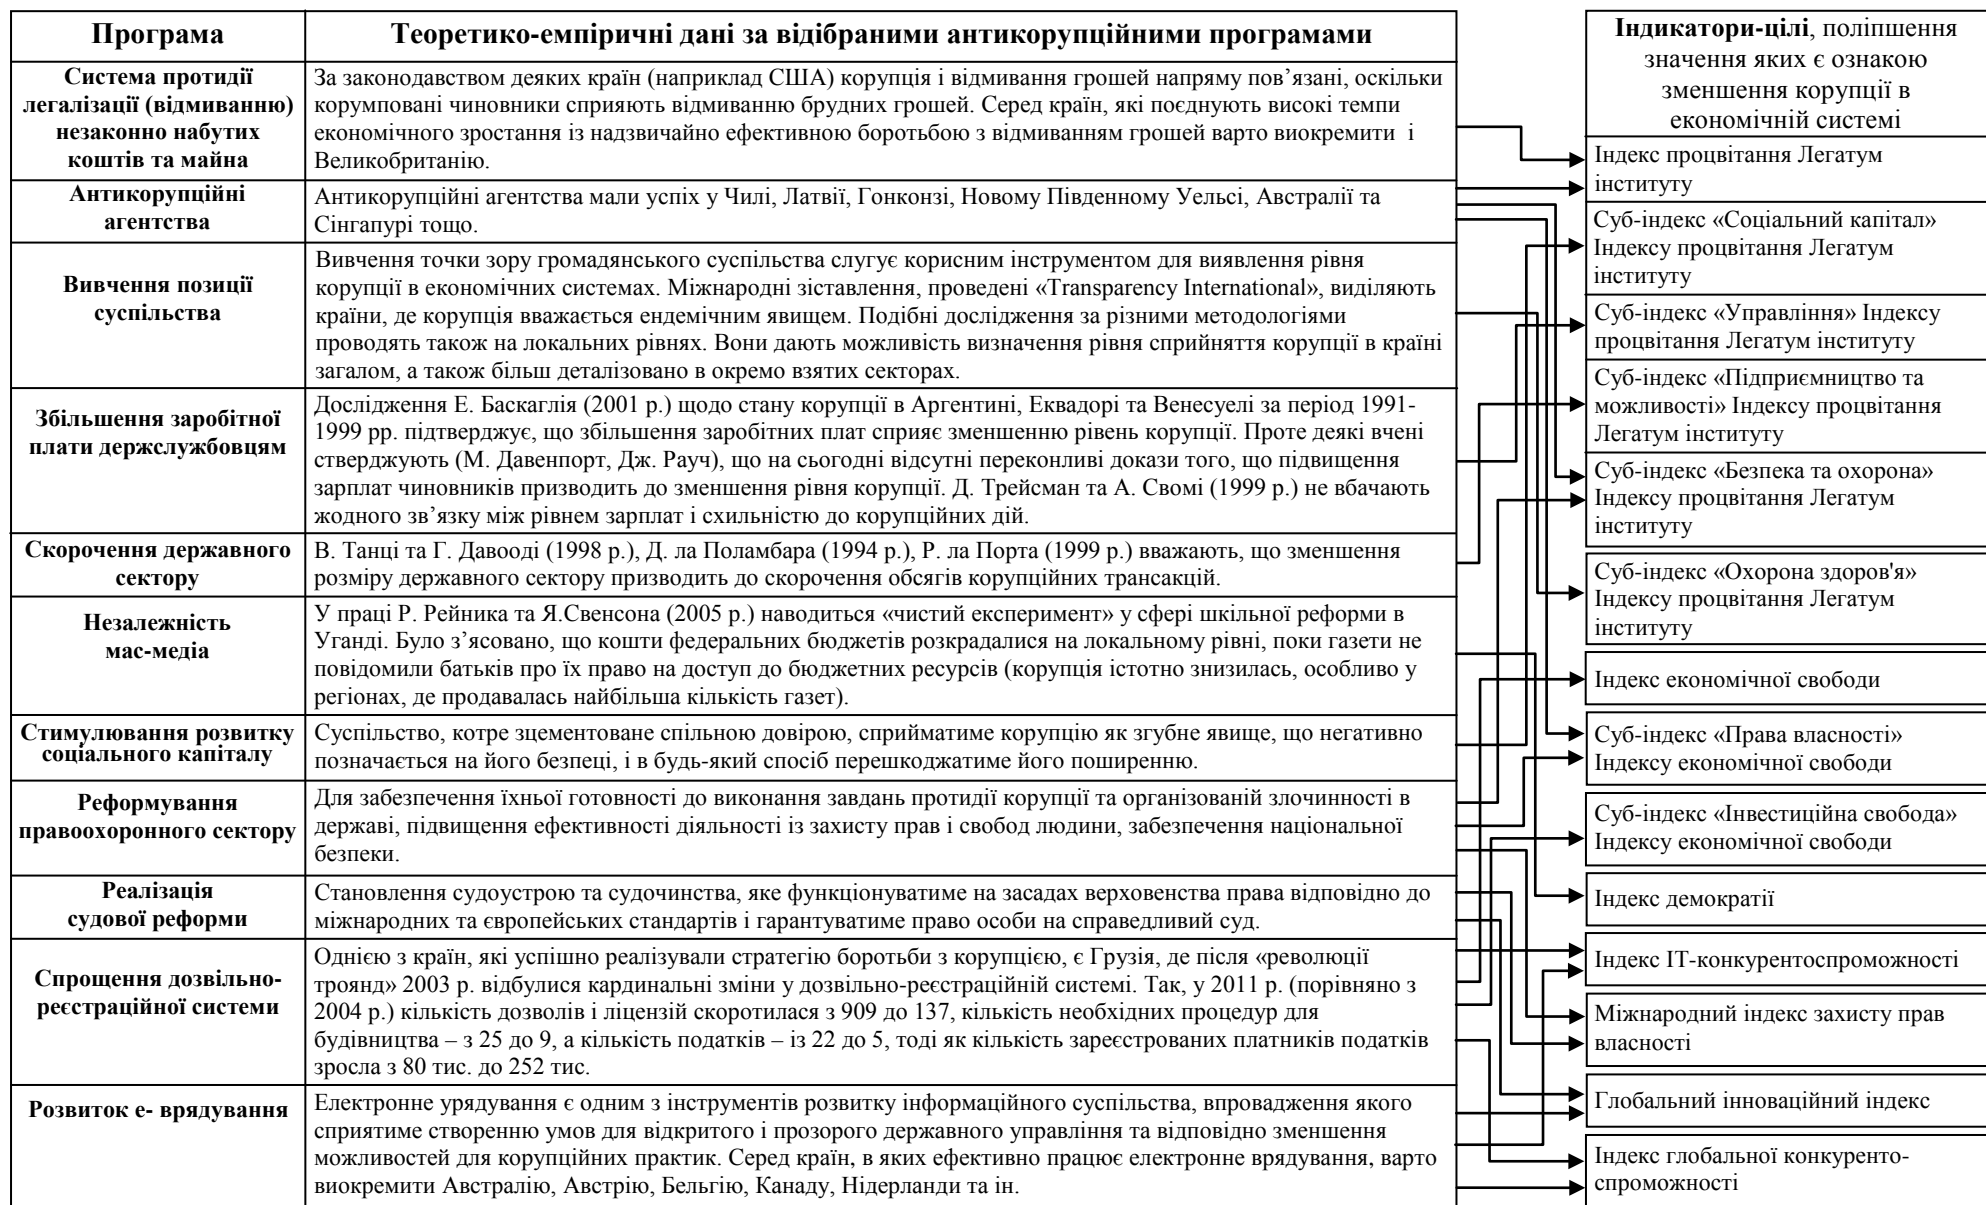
| Програма | Теоретико-емпіричні дані за відібраними антикорупційними програмами |
|---|---|
| Система протидії легалізації (відмиванню) незаконно набутих коштів та майна | За законодавством деяких країн (наприклад США) корупція і відмивання грошей напряму пов'язані, оскільки корумповані чиновники сприяють відмиванню брудних грошей. Серед країн, які поєднують високі темпи економічного зростання із надзвичайно ефективною боротьбою з відмиванням грошей варто виокремити і Великобританію. |
| Антикорупційні агентства | Антикорупційні агентства мали успіх у Чилі, Латвії, Гонконзі, Новому Південному Уельсі, Австралії та Сінгапурі тощо. |
| Вивчення позиції суспільства | Вивчення точки зору громадянського суспільства слугує корисним інструментом для виявлення рівня корупції в економічних системах. Міжнародні зіставлення, проведені «Transparency International», виділяють країни, де корупція вважається ендемічним явищем. Подібні дослідження за різними методологіями проводять також на локальних рівнях. Вони дають можливість визначення рівня сприйняття корупції в країні загалом, а також більш деталізовано в окремо взятих секторах. |
| Збільшення заробітної плати держслужбовцям | Дослідження Е. Баскаглія (2001 р.) щодо стану корупції в Аргентині, Еквадорі та Венесуелі за період 1991-1999 рр. підтверджує, що збільшення заробітних плат сприяє зменшенню рівень корупції. Проте деякі вчені стверджують (М. Давенпорт, Дж. Рауч), що на сьогодні відсутні переконливі докази того, що підвищення зарплат чиновників призводить до зменшення рівня корупції. Д. Трейсман та А. Свомі (1999 р.) не вбачають жодного зв'язку між рівнем зарплат і схильністю до корупційних дій. |
| Скорочення державного сектору | В. Танці та Г. Давооді (1998 р.), Д. ла Поламбара (1994 р.), Р. ла Порта (1999 р.) вважають, що зменшення розміру державного сектору призводить до скорочення обсягів корупційних трансакцій. |
| Незалежність мас-медіа | У праці Р. Рейника та Я.Свенсона (2005 р.) наводиться «чистий експеримент» у сфері шкільної реформи в Уганді. Було з'ясовано, що кошти федеральних бюджетів розкрадалися на локальному рівні, поки газети не повідомили батьків про їх право на доступ до бюджетних ресурсів (корупція істотно знизилась, особливо у регіонах, де продавалась найбільша кількість газет). |
| Стимулювання розвитку соціального капіталу | Суспільство, котре зцементоване спільною довірою, сприйматиме корупцію як згубне явище, що негативно позначається на його безпеці, і в будь-який спосіб перешкоджатиме його поширенню. |
| Реформування правоохоронного сектору | Для забезпечення їхньої готовності до виконання завдань протидії корупції та організованій злочинності в державі, підвищення ефективності діяльності із захисту прав і свобод людини, забезпечення національної безпеки. |
| Реалізація судової реформи | Становлення судоустрою та судочинства, яке функціонуватиме на засадах верховенства права відповідно до міжнародних та європейських стандартів і гарантуватиме право особи на справедливий суд. |
| Спрощення дозвільно-реєстраційної системи | Однією з країн, які успішно реалізували стратегію боротьби з корупцією, є Грузія, де після «революції троянд» 2003 р. відбулися кардинальні зміни у дозвільно-реєстраційній системі. Так, у 2011 р. (порівняно з 2004 р.) кількість дозволів і ліцензій скоротилася з 909 до 137, кількість необхідних процедур для будівництва – з 25 до 9, а кількість податків – із 22 до 5, тоді як кількість зареєстрованих платників податків зросла з 80 тис. до 252 тис. |
| Розвиток е- врядування | Електронне урядування є одним з інструментів розвитку інформаційного суспільства, впровадження якого сприятиме створенню умов для відкритого і прозорого державного управління та відповідно зменшення можливостей для корупційних практик. Серед країн, в яких ефективно працює електронне врядування, варто виокремити Австралію, Австрію, Бельгію, Канаду, Нідерланди та ін. |

**Індикатори-цілі**, поліпшення значення яких є ознакою зменшення корупції в економічній системі

Індекс процвітання Легатум інституту

Суб-індекс «Соціальний капітал» Індексу процвітання Легатум інституту

Суб-індекс «Управління» Індексу процвітання Легатум інституту

Суб-індекс «Підприємництво та можливості» Індексу процвітання Легатум інституту

Суб-індекс «Безпека та охорона» Індексу процвітання Легатум інституту

Суб-індекс «Охорона здоров'я» Індексу процвітання Легатум інституту

Індекс економічної свободи

Суб-індекс «Права власності» Індексу економічної свободи

Суб-індекс «Інвестиційна свобода» Індексу економічної свободи

Індекс демократії

Індекс ІТ-конкурентоспроможності

Міжнародний індекс захисту прав власності

Глобальний інноваційний індекс

Індекс глобальної конкуренто-спроможності